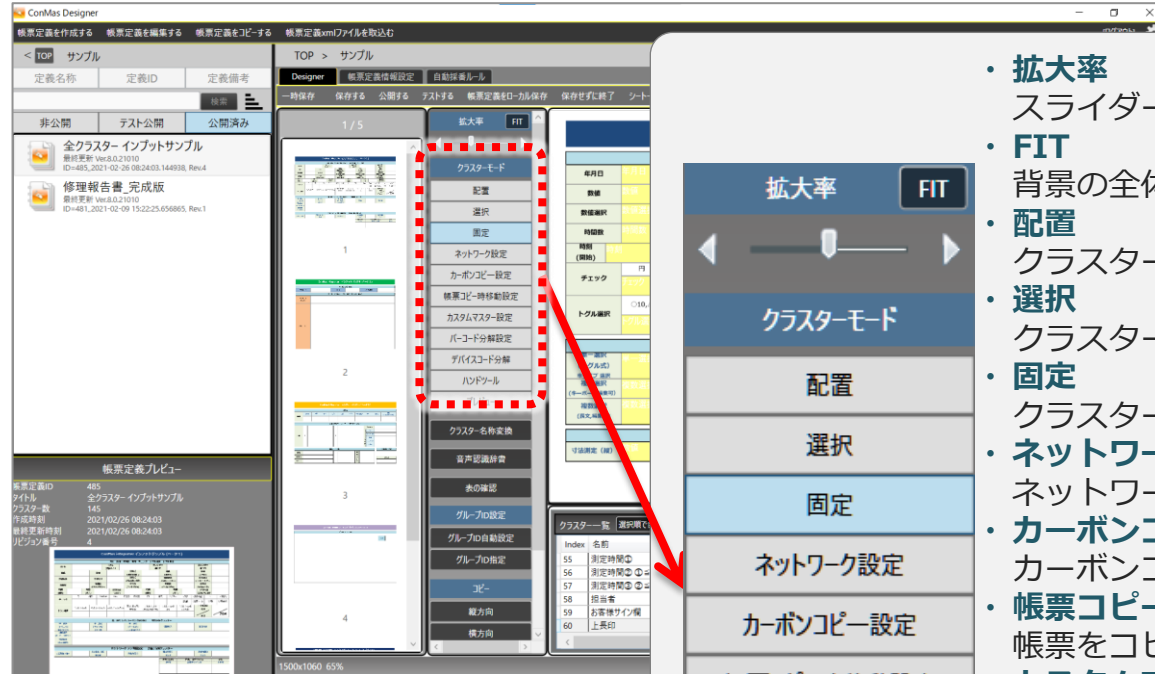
ConMas Designer

帳票定義を作成する　帳票定義を編集する　帳票定義をコピーする　帳票定義xmlファイルを取込む

< TOP サンプル

定義名称　定義ID　定義備考

検索

非公開　テスト公開　公開済み

全クラスター インプットサンプル
最終更新 Ver.8.0.21010
ID=485_2021-02-26 08:24:03.144938, Rev.4

修理報告書_完成版
最終更新 Ver.8.0.21010
ID=481_2021-02-09 15:22:25.656865, Rev.1

帳票定義プレビュー

帳票定義ID 485
タイトル 全クラスター インプットサンプル
クラスター数 145
作成時刻 2021/02/26 08:24:03
最終更新時刻 2021/02/26 08:24:03
リビジョン番号 4

TOP > サンプル

Designer　帳票定義情報設定　自動採番ルール

一時保存　保存する　公開する　テストする　帳票定義をローカル保存　保存せずに終了　シート

1 / 5

1

2

3

4

拡大率 FIT

クラスターモード
配置
選択
固定
ネットワーク設定
カーボンコピー設定
帳票コピー時移動設定
カスタムマスター設定
バーコード分解設定
デバイスコード分解
ハンドツール

クラスター名称変換
音声認識辞書
表の確認
グループID設定
グループID自動設定
グループID指定
コピー
縦方向
横方向

年月日
数値
数値選択
時刻数
時刻(開始)
チェック
トグル選択
寸法測定（縦）

クラスター一覧　選択順で

| Index | 名前 |
|---|---|
| 55 | 測定時間② |
| 56 | 測定時間②-① |
| 57 | 測定時間②-② |
| 58 | 担当者 |
| 59 | お客様サイン欄 |
| 60 | 上長印 |

1500x1060 65%

拡大率　FIT

クラスターモード
配置
選択
固定
ネットワーク設定
カーボンコピー設定

・拡大率
スライダー
・FIT
背景の全
・配置
クラスター
・選択
クラスター
・固定
クラスター
・ネットワー
ネットワー
・カーボンコ
カーボンコ
・帳票コピー
帳票をコピ